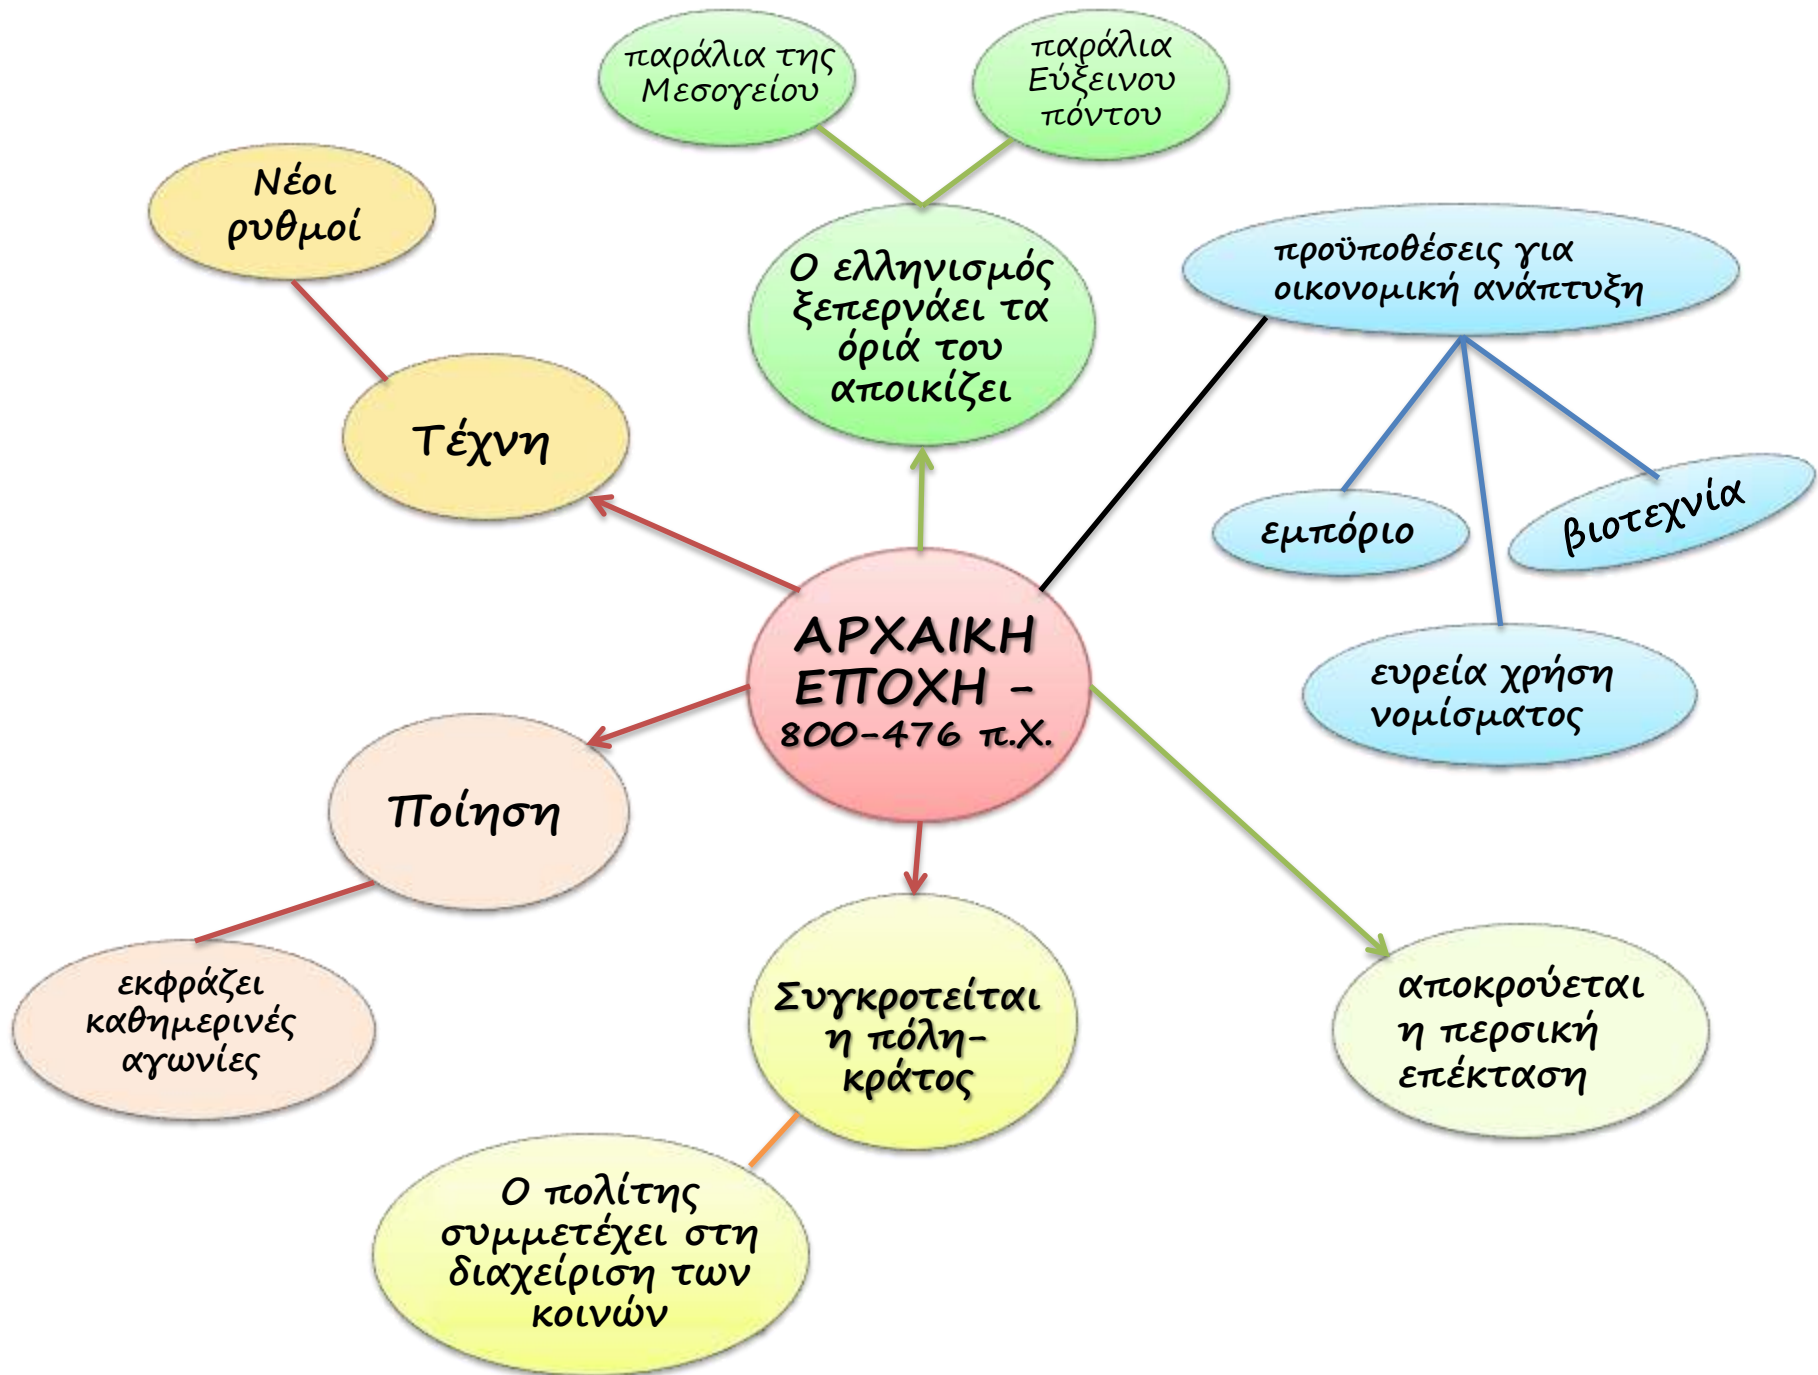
παράλια της Μεσογείου

παράλια Εύξεινου πόντου

Νέοι ρυθμοί

Ο ελληνισμός ξεπερνάει τα όριά του αποικίζει

προϋποθέσεις για οικονομική ανάπτυξη

Τέχνη

εμπόριο

βιοτεχνία

ΑΡΧΑΙΚΗ ΕΠΟΧΗ – 800-476 π.Χ.

ευρεία χρήση νομίσματος

Ποίηση

εκφράζει καθημερινές αγωνίες

Συγκροτείται η πόλη-κράτος

αποκρούεται η περσική επέκταση

Ο πολίτης συμμετέχει στη διαχείριση των κοινών